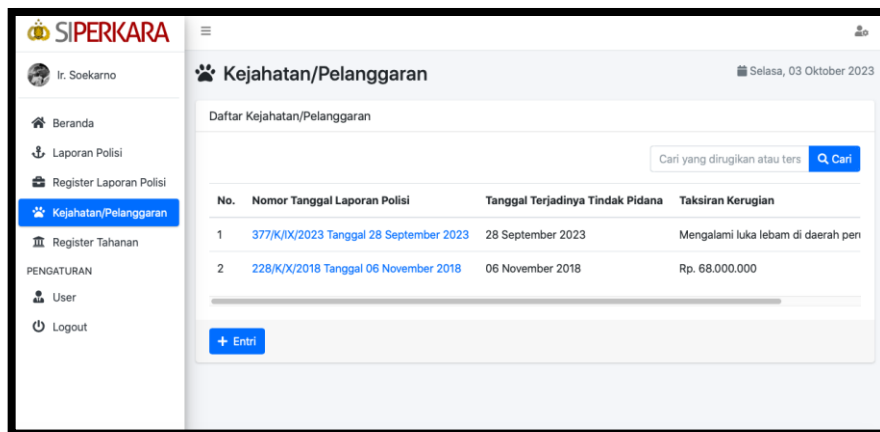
SIPERKARA

Ir. Soekarno

Beranda
Laporan Polisi
Register Laporan Polisi
Kejahatan/Pelanggaran
Register Tahanan
PENGATURAN
User
Logout

Kejahatan/Pelanggaran

Selasa, 03 Oktober 2023

Daftar Kejahatan/Pelanggaran

Cari yang dirugikan atau ters

Cari

| No. | Nomor Tanggal Laporan Polisi | Tanggal Terjadinya Tindak Pidana | Taksiran Kerugian |
|---|---|---|---|
| 1 | 377/K/IX/2023 Tanggal 28 September 2023 | 28 September 2023 | Mengalami luka lebam di daerah per |
| 2 | 228/K/X/2018 Tanggal 06 November 2018 | 06 November 2018 | Rp. 68.000.000 |

+ Entri